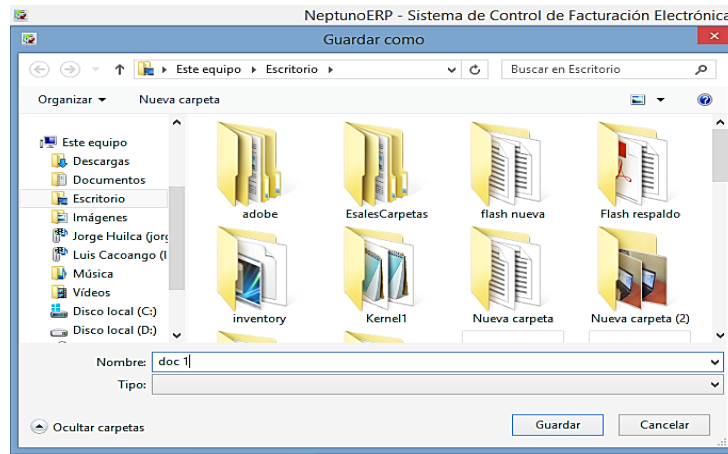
NeptunoERP - Sistema de Control de Facturación Electrónica

Guardar como

Este equipo ▸ Escritorio ▸

Buscar en Escritorio

Organizar ▾

Nueva carpeta

Este equipo
Descargas
Documentos
Escritorio
Imágenes
Jorge Huilca (jorg
Luis Cacoango (l
Música
Vídeos
Disco local (C:)
Disco local (D:)

adobe
EsalesCarpetas
flash nueva
Flash respaldo
inventory
Kernel1
Nueva carpeta
Nueva carpeta (2)

Nombre: doc 1
Tipo:

Ocultar carpetas

Guardar

Cancelar